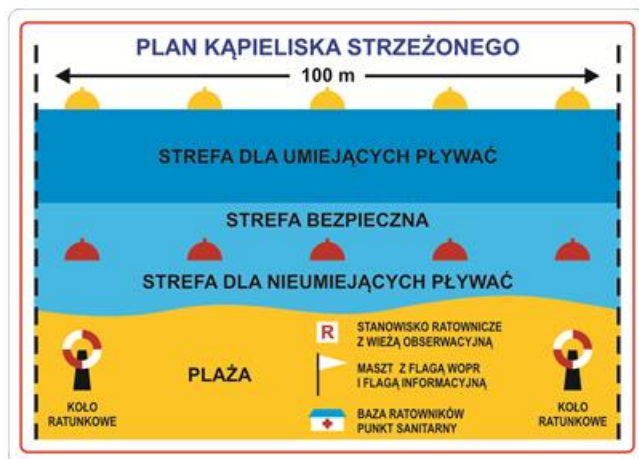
PLAN KĄPIELISKA STRZEŻONEGO

100 m

STREFA DLA UMIEJĄCYCH PŁYWAĆ

STREFA BEZPIECZNA

STREFA DLA NIEUMIEJĄCYCH PŁYWAĆ

KOŁO RATUNKOWE

PLAŻA

R

STANOWISKO RATOWNICZE Z WIEŻĄ OBSERWACYJNĄ

MASZT Z FLAGĄ WOPR I FLAGĄ INFORMACYJNĄ

BAZA RATOWNIKÓW PUNKT SANITARNY

KOŁO RATUNKOWE